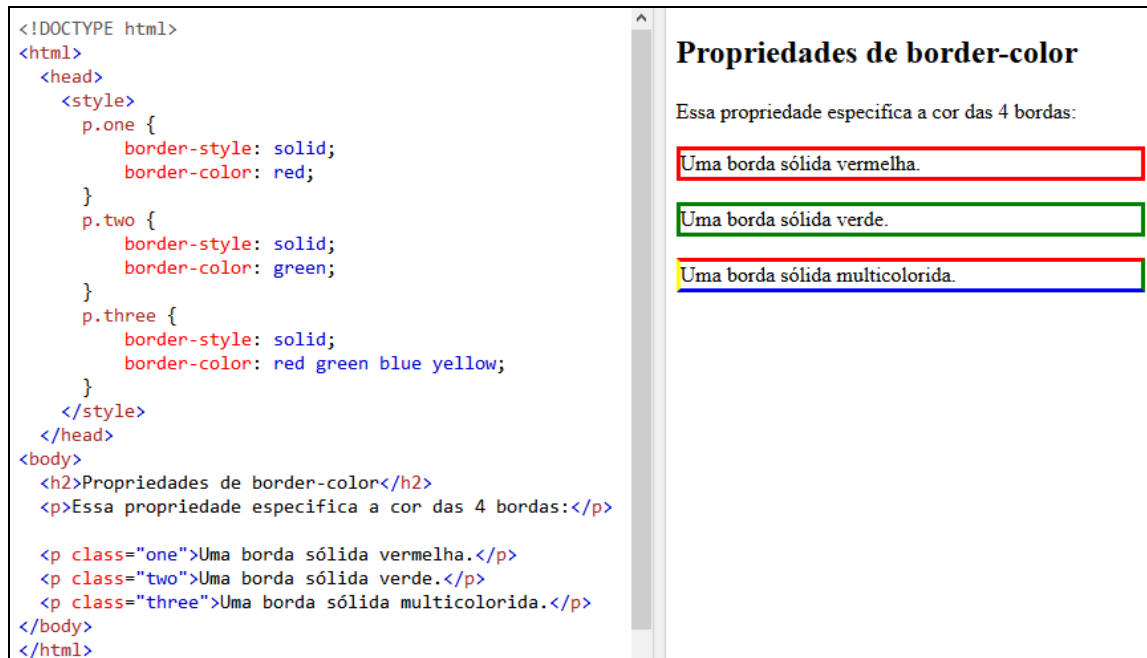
<!DOCTYPE html>
<html>
  <head>
    <style>
      p.one {
          border-style: solid;
          border-color: red;
      }
      p.two {
          border-style: solid;
          border-color: green;
      }
      p.three {
          border-style: solid;
          border-color: red green blue yellow;
      }
    </style>
  </head>
<body>
  <h2>Propriedades de border-color</h2>
  <p>Essa propriedade especifica a cor das 4 bordas:</p>

  <p class="one">Uma borda sólida vermelha.</p>
  <p class="two">Uma borda sólida verde.</p>
  <p class="three">Uma borda sólida multicolorida.</p>
</body>
</html>

Propriedades de border-color

Essa propriedade especifica a cor das 4 bordas:

Uma borda sólida vermelha.

Uma borda sólida verde.

Uma borda sólida multicolorida.